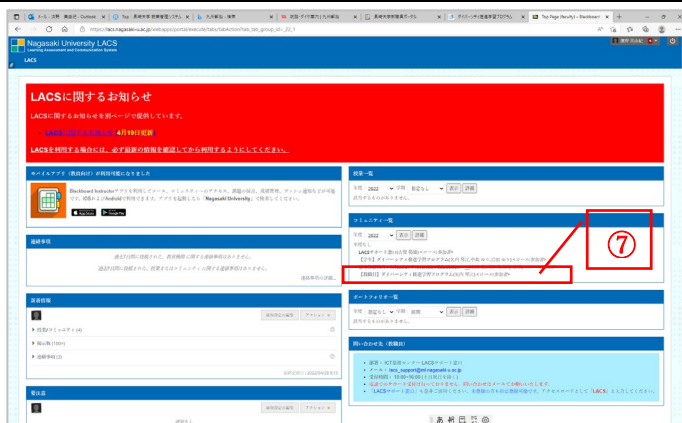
Nagasaki University LACS
Learning Assessment and Communication System

LACS

LACSに関するお知らせ

LACSに関するお知らせを別ページで提供しています。

LACSに関するお知らせ 4月19日更新

LACSを利用する場合には、必ず最新の情報を確認してから利用するようにしてください。

モバイルアプリ（教員向け）が利用可能になりました

Blackboard Instructorアプリを利用してコース、コミュニティへのアクセス、課題の採点、成績管理、ディスカッションなどが可能です。iOSおよびAndroidで利用できます。アプリを起動したら「Nagasaki University」で検索してください。

連絡事項

過去7日間に投稿された、教育機関に関する連絡事項はありません。

過去7日間に投稿された、授業およびコミュニティに関する連絡事項はありません。

連絡事項の詳細...

授業一覧

年度 2022 学期 指定なし 表示 詳細

コミュニティ一覧

年度 2022 表示 詳細

LACSサポート窓口(大学院・職員)
【学生】ダイバーシティ推進学習プログラム
【教職員】ダイバーシティ推進学習プログラム

⑦

ポートフォリオ一覧

年度 指定なし 学期 前期 表示 詳細

問い合わせ先（教職員）

ICT基盤センター LACSサポート窓口
lacs_support@ml.nagasaki-u.ac.jp
受付時間：10:00~16:00

個人情報

授業/コミュニティ (4)
掲示板 (100+)
成績等 (3)

掲示板